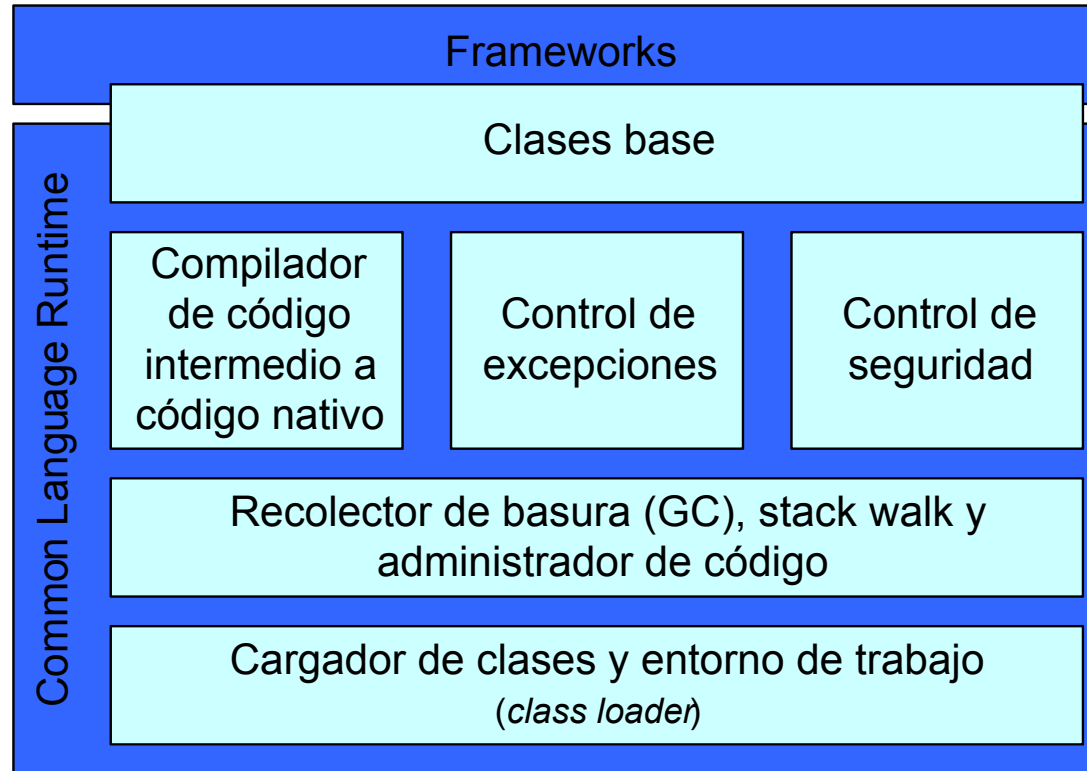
Frameworks

Common Language Runtime

Clases base

Compilador de código intermedio a código nativo

Control de excepciones

Control de seguridad

Recolector de basura (GC), stack walk y administrador de código

Cargador de clases y entorno de trabajo (*class loader*)